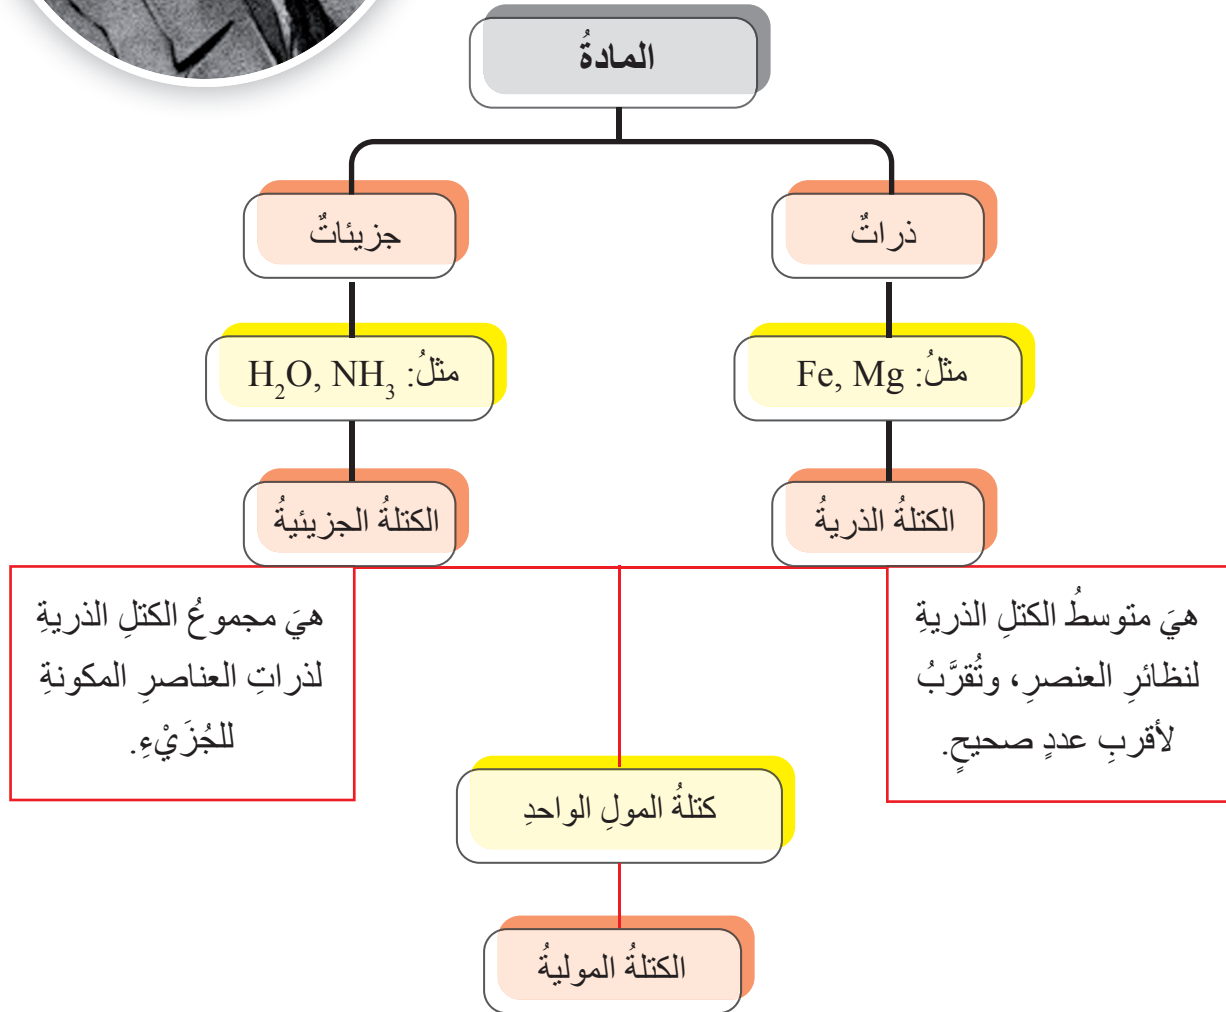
المادةُ

ذراتٌ

جزيئاتٌ

مثلُ: Fe, Mg

مثلُ: $H_2O$, $NH_3$

الكتلةُ الذريةُ

الكتلةُ الجزيئيةُ

هيَ متوسطُ الكتلِ الذريةِ لنظائرِ العنصرِ، وتُقرَّبُ لأقربِ عددٍ صحيحٍ.

هيَ مجموعُ الكتلِ الذريةِ لذراتِ العناصرِ المكونةِ للجُزَيْءِ.

كتلةُ المولِ الواحدِ

الكتلةُ الموليةُ